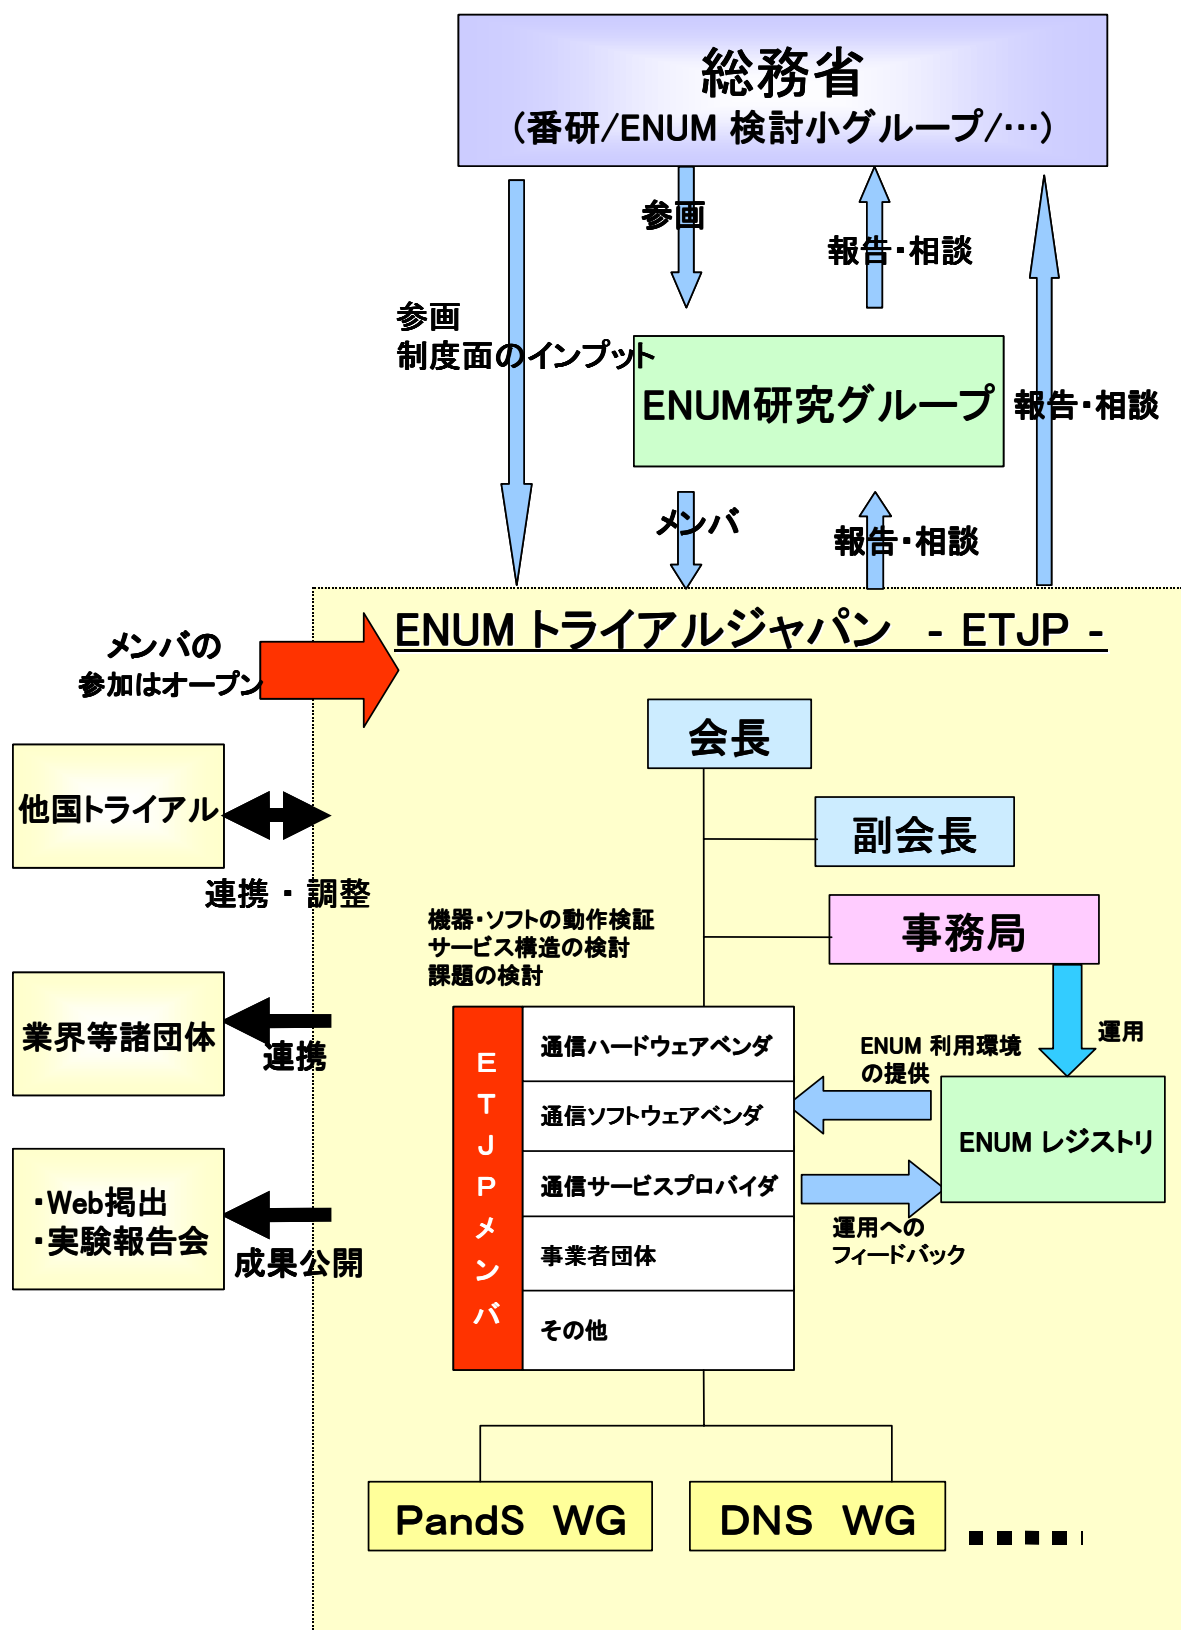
総務省
(番研/ENUM 検討小グループ/…)

参画

報告・相談

参画
制度面のインプット

ENUM研究グループ

報告・相談

メンバ

報告・相談

ENUM トライアルジャパン - ETJP -

メンバの
参加はオープン

他国トライアル

連携・調整

会長

副会長

事務局

機器・ソフトの動作検証
サービス構造の検討
課題の検討

業界等諸団体

連携

ETJPメンバ

通信ハードウェアベンダ
通信ソフトウェアベンダ
通信サービスプロバイダ
事業者団体
その他

ENUM 利用環境の提供

運用

ENUM レジストリ

運用への
フィードバック

・Web掲出
・実験報告会

成果公開

PandS WG

DNS WG

....